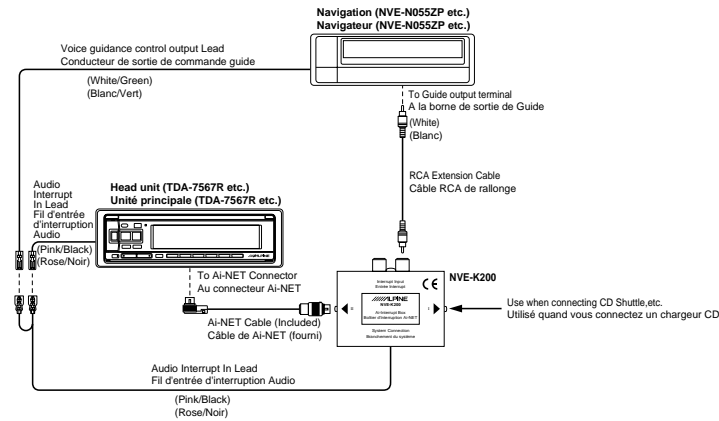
Navigation (NVE-N055ZP etc.)
Navigateur (NVE-N055ZP etc.)

Voice guidance control output Lead
Conducteur de sortie de commande guide

(White/Green)
(Blanc/Vert)

To Guide output terminal
A la borne de sortie de Guide

(White)
(Blanc)

RCA Extension Cable
Câble RCA de rallonge

Head unit (TDA-7567R etc.)
Unité principale (TDA-7567R etc.)

Audio Interrupt In Lead
Fil d'entrée d'interruption Audio
(Pink/Black)
(Rose/Noir)

To Ai-NET Connector
Au connecteur Ai-NET

Ai-NET Cable (Included)
Câble de Ai-NET (fourni)

Interrupt Input
Entrée Interrupt

ALPINE
NVE-K200
Ai-Interrupt Box
Boîtier d'interruption Ai-NET

System Connection
Branchement du système

NVE-K200

Use when connecting CD Shuttle,etc.
Utilisé quand vous connectez un chargeur CD

Audio Interrupt In Lead
Fil d'entrée d'interruption Audio

(Pink/Black)
(Rose/Noir)